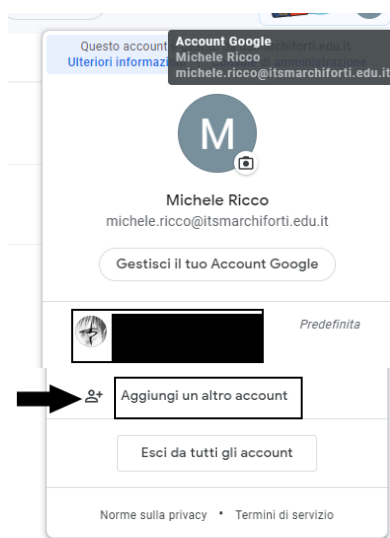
Questo account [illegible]chiforti.edu.it
Ulteriori informazi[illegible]

Account Google
Michele Ricco
michele.ricco@itsmarchiforti.edu.it

M

Michele Ricco
michele.ricco@itsmarchiforti.edu.it

Gestisci il tuo Account Google

Predefinita

Aggiungi un altro account

Esci da tutti gli account

Norme sulla privacy • Termini di servizio